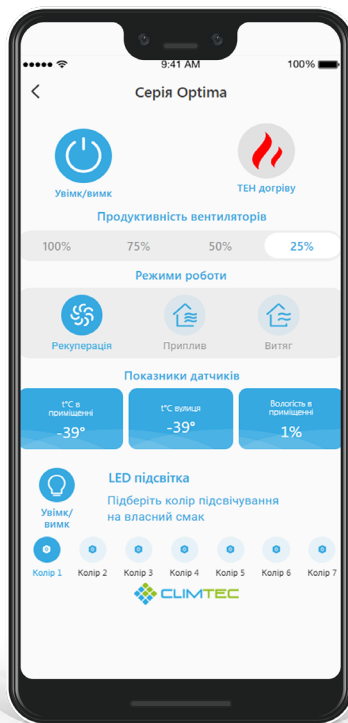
9:41 AM
100%

Серія Optima

Увімк/вимк

ТЕН догріву

Продуктивність вентиляторів

100%
75%
50%
25%

Режими роботи

Рекуперація
Приплив
Витяг

Показники датчиків

t°C в приміщенні
-39°

t°C вулиця
-39°

Вологість в приміщенні
1%

Увімк/вимк

LED підсвітка

Підберіть колір підсвічування на власний смак

Колір 1
Колір 2
Колір 3
Колір 4
Колір 5
Колір 6
Колір 7

CLIMTEC